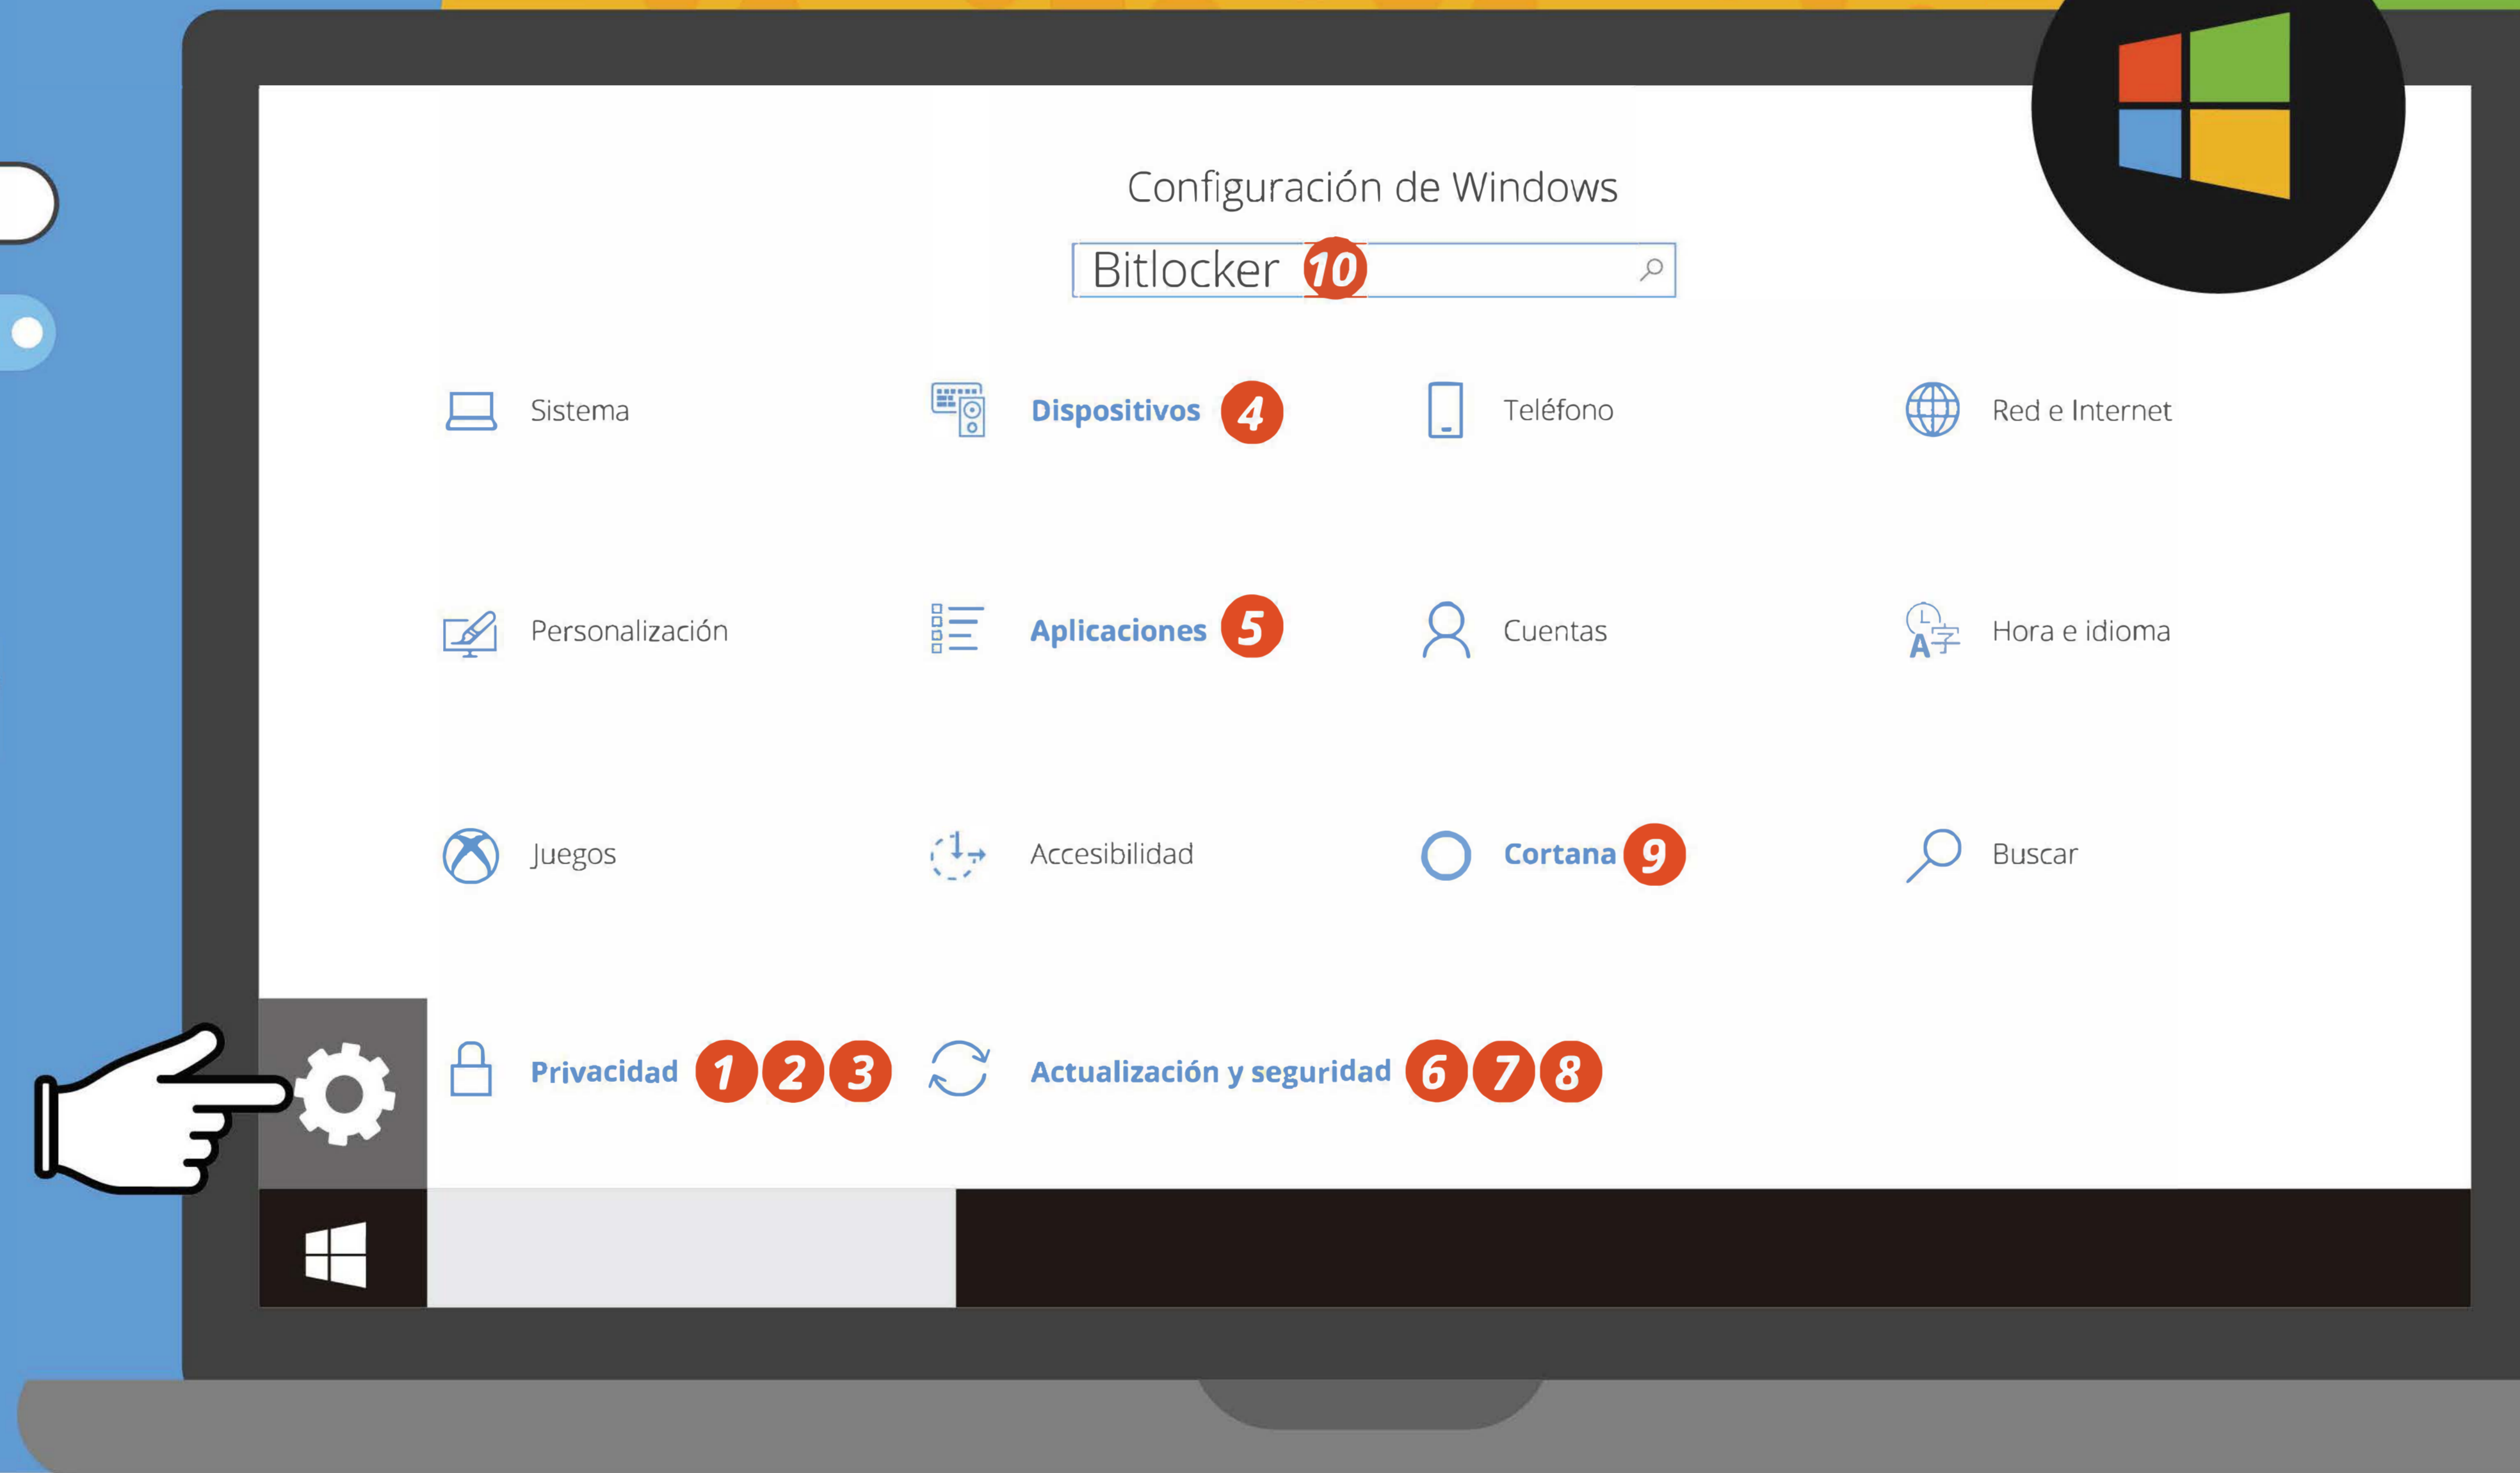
Configuración de Windows

Bitlocker 10

Sistema

Dispositivos 4

Teléfono

Red e Internet

Personalización

Aplicaciones 5

Cuentas

Hora e idioma

Juegos

Accesibilidad

Cortana 9

Buscar

Privacidad 1 2 3

Actualización y seguridad 6 7 8